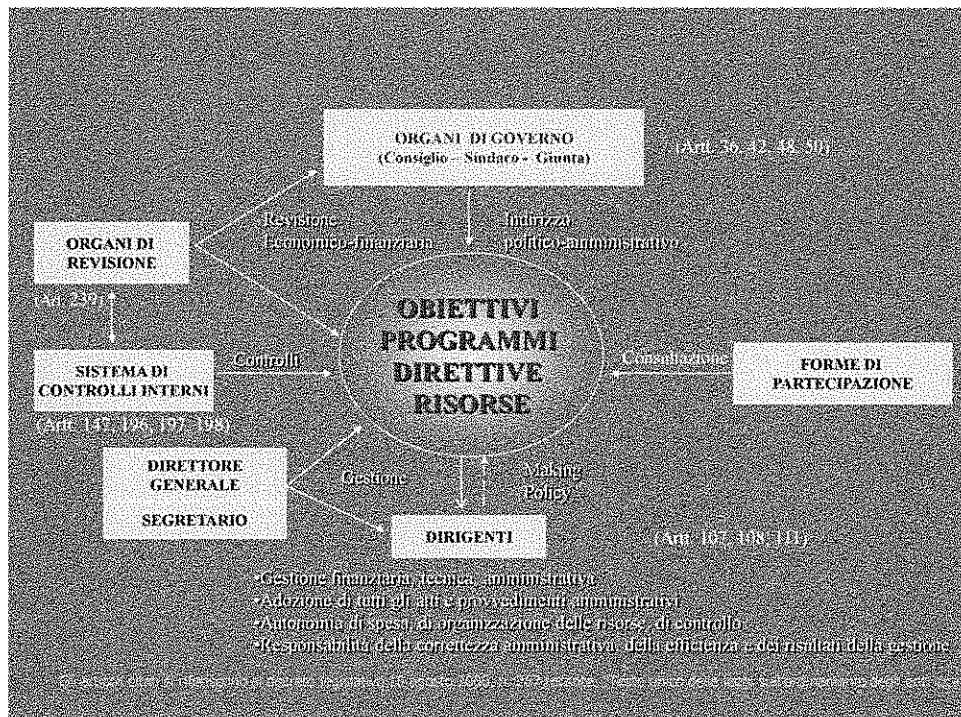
ORGANI DI GOVERNO
(Consiglio - Sindaco - Giunta)

(Artt. 36, 42, 48, 50)

Revisione
Economico-finanziaria

Indirizzo
politico-amministrativo

ORGANI DI REVISIONE

(Art. 239)

OBIETTIVI
PROGRAMMI
DIRETTIVE
RISORSE

SISTEMA DI CONTROLLI INTERNI

Controlli

Consultazione

FORME DI PARTECIPAZIONE

(Artt. 147, 196, 197, 198)

DIRETTORE GENERALE

SEGRETARIO

Gestione

Making Policy

DIRIGENTI

(Artt. 107, 108, 111)

•Gestione finanziaria, tecnica, amministrativa
•Adozione di tutti gli atti e provvedimenti amministrativi
•Autonomia di spesa, di organizzazione delle risorse, di controllo
•Responsabilità della correttezza amministrativa, della efficienza e dei risultati della gestione

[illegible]